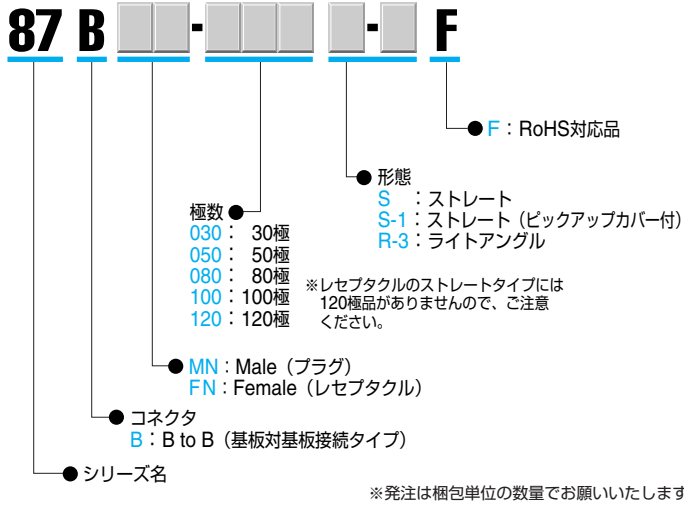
87 B -  - F

F：RoHS対応品

形態
S　：ストレート
S-1：ストレート（ピックアップカバー付）
R-3：ライトアングル

極数
030：　30極
050：　50極
080：　80極
100：100極
120：120極

※レセプタクルのストレートタイプには120極品がありませんので、ご注意ください。

MN：Male（プラグ）
FN：Female（レセプタクル）

コネクタ
B：B to B（基板対基板接続タイプ）

シリーズ名

※発注は梱包単位の数量でお願いいたします